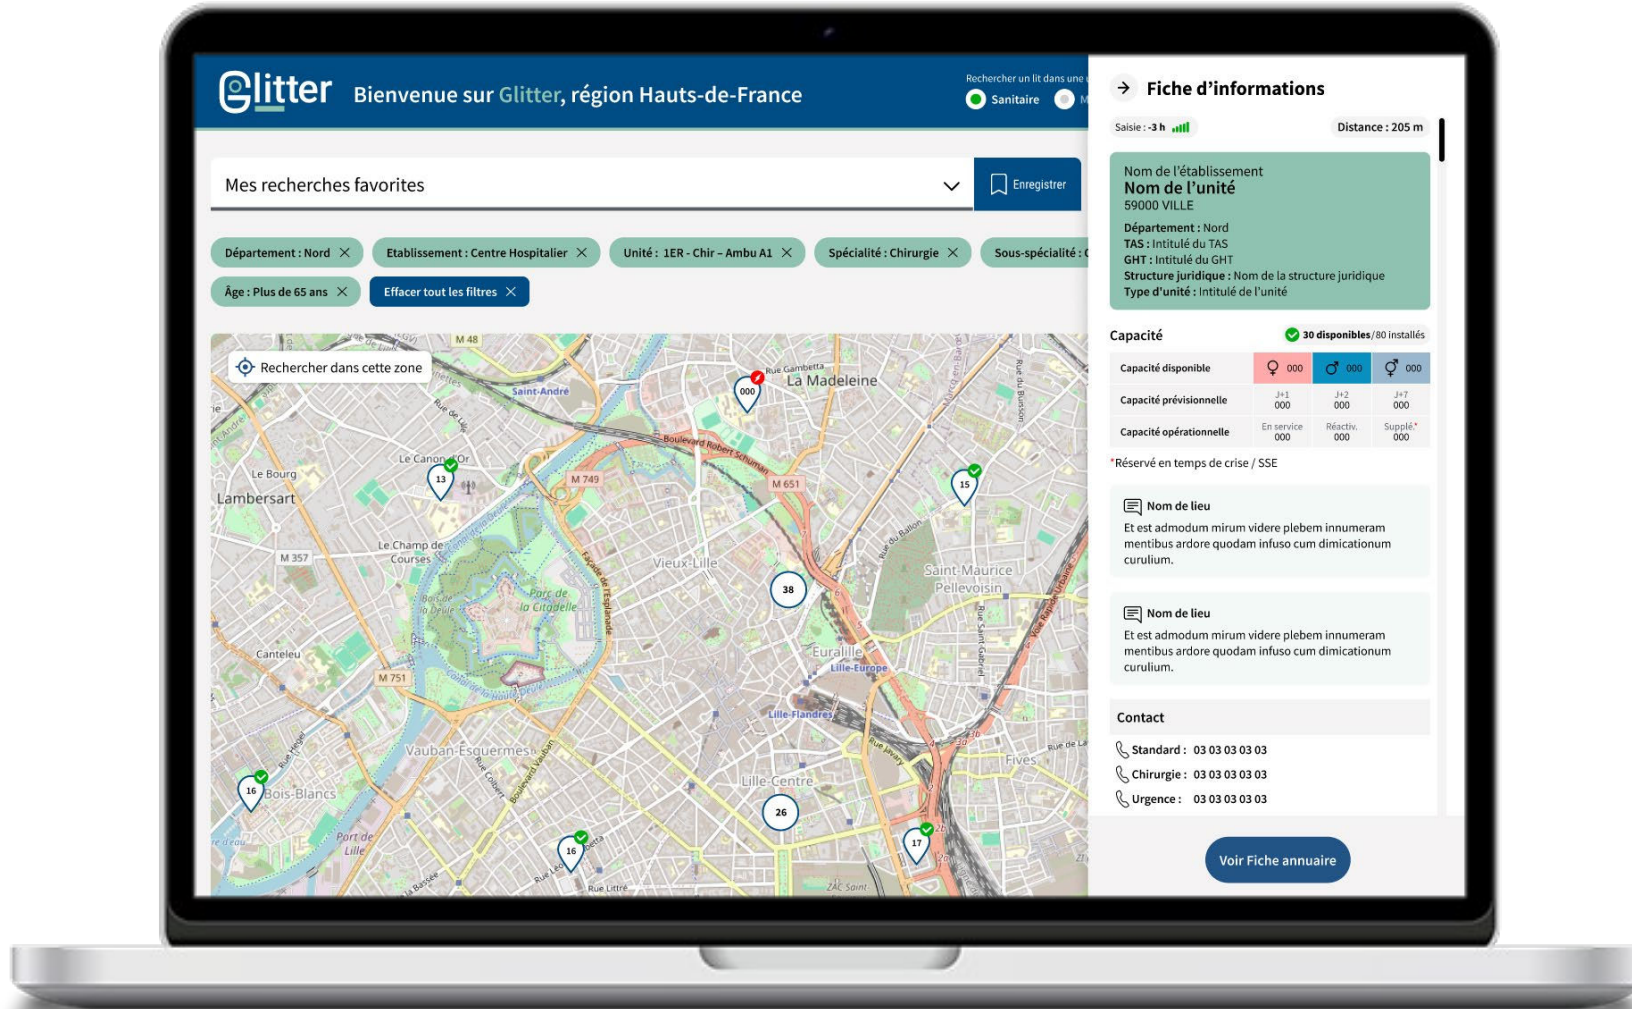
Glitter Bienvenue sur Glitter, région Hauts-de-France

Rechercher un lit dans une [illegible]
Sanitaire M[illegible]

Mes recherches favorites
Enregistrer

Département : Nord ✕ Etablissement : Centre Hospitalier ✕ Unité : 1ER - Chir - Ambu A1 ✕ Spécialité : Chirurgie ✕ Sous-spécialité : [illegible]
Âge : Plus de 65 ans ✕ Effacer tout les filtres ✕

Rechercher dans cette zone

M 48
Saint-André
Rue Gambetta
La Madeleine
000
Boulevard Robert Schuman
Le Canon d'Or
13
Le Bourg
Lambersart
M 749
M 651
15
M 357
Le Champ de Courses
Vieux-Lille
38
Saint-Maurice Pellevoisin
Parc de la Citadelle
Canteleu
M 751
Euralille
Lille-Europe
Lille-Flandres
Vauban-Esquermes
Lille-Centre
Fives
16
Bois-Blancs
26
Port de Lille
16
17
Rue Littré
ZAC Saint

Fiche d'informations

Saisie : -3 h
Distance : 205 m

Nom de l'établissement
Nom de l'unité
59000 VILLE
Département : Nord
TAS : Intitulé du TAS
GHT : Intitulé du GHT
Structure juridique : Nom de la structure juridique
Type d'unité : Intitulé de l'unité

Capacité
30 disponibles/80 installés

| Capacité disponible | ♀ 000 | ♂ 000 | ⚥ 000 |
|---|---|---|---|
| Capacité prévisionnelle | J+1 000 | J+2 000 | J+7 000 |
| Capacité opérationnelle | En service 000 | Réactiv. 000 | Supplé.* 000 |

*Réservé en temps de crise / SSE

Nom de lieu
Et est admodum mirum videre plebem innumeram mentibus ardore quodam infuso cum dimicationum curulium.

Nom de lieu
Et est admodum mirum videre plebem innumeram mentibus ardore quodam infuso cum dimicationum curulium.

Contact
Standard : 03 03 03 03 03
Chirurgie : 03 03 03 03 03
Urgence : 03 03 03 03 03

Voir Fiche annuaire